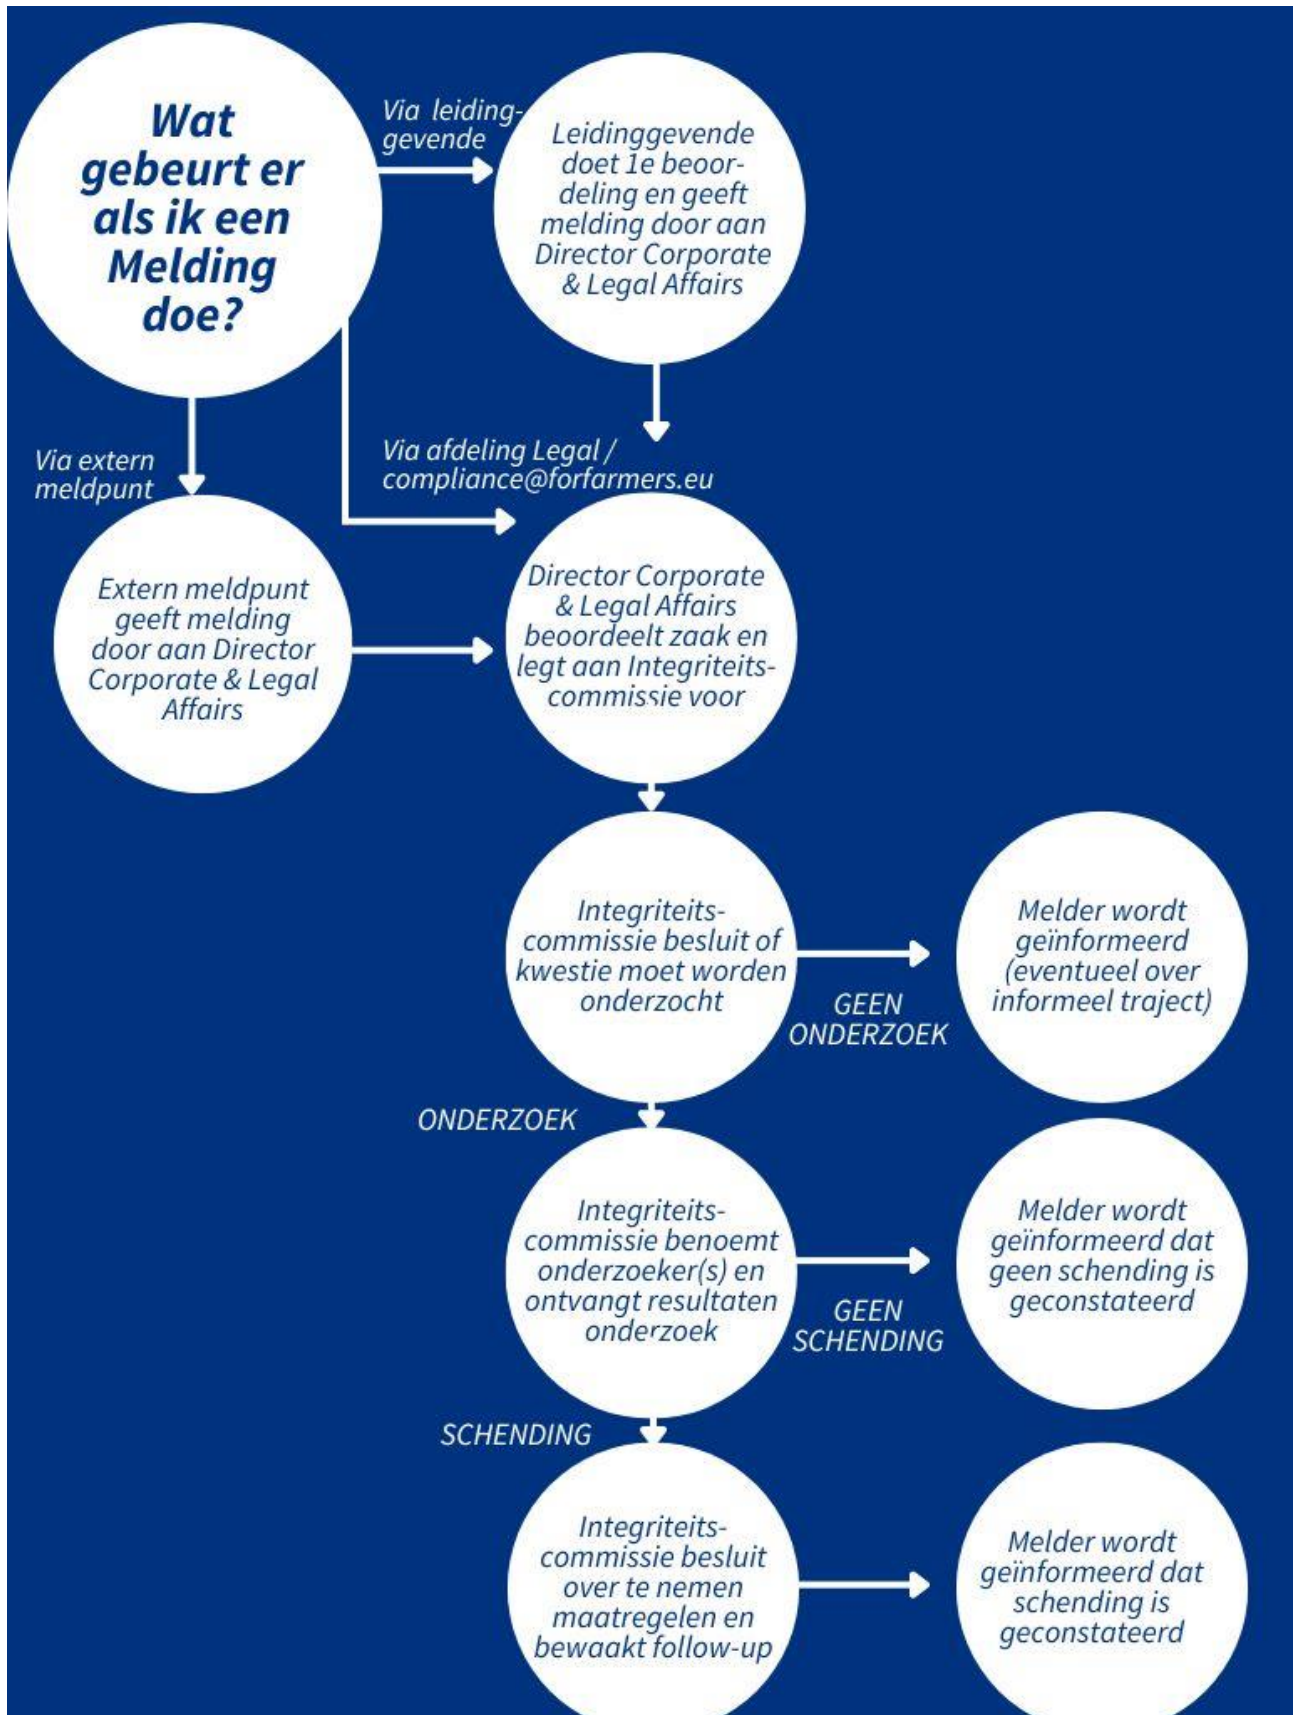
Wat gebeurt er als ik een Melding doe?

Via leidinggevende

Leidinggevende doet 1e beoordeling en geeft melding door aan Director Corporate & Legal Affairs

Via extern meldpunt

Via afdeling Legal / compliance@forfarmers.eu

Extern meldpunt geeft melding door aan Director Corporate & Legal Affairs

Director Corporate & Legal Affairs beoordeelt zaak en legt aan Integriteitscommissie voor

Integriteitscommissie besluit of kwestie moet worden onderzocht

GEEN ONDERZOEK

Melder wordt geïnformeerd (eventueel over informeel traject)

ONDERZOEK

Integriteitscommissie benoemt onderzoeker(s) en ontvangt resultaten onderzoek

GEEN SCHENDING

Melder wordt geïnformeerd dat geen schending is geconstateerd

SCHENDING

Integriteitscommissie besluit over te nemen maatregelen en bewaakt follow-up

Melder wordt geïnformeerd dat schending is geconstateerd